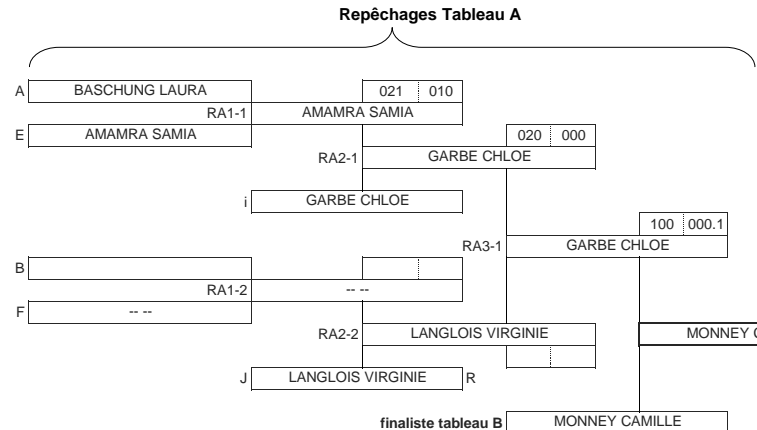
Repêchages Tableau A

A BASCHUNG LAURA
021 010
RA1-1 AMAMRA SAMIA
E AMAMRA SAMIA
020 000
RA2-1 GARBE CHLOE
i GARBE CHLOE
100 000.1
RA3-1 GARBE CHLOE
B
RA1-2 -- --
F -- --
RA2-2 LANGLOIS VIRGINIE
MONNEY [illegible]
J LANGLOIS VIRGINIE R
finaliste tableau B MONNEY CAMILLE